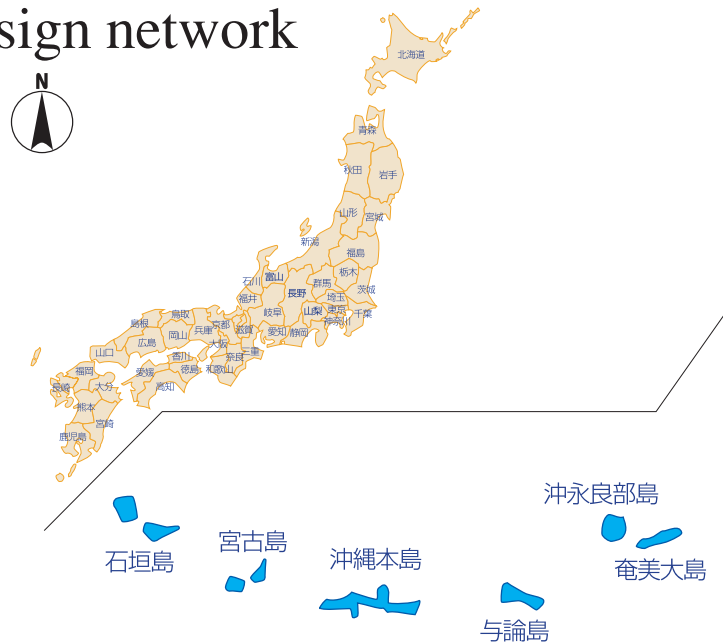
sign network

N

北海道
青森
秋田
岩手
山形
宮城
新潟
福島
富山
石川
栃木
群馬
茨城
長野
福井
埼玉
岐阜
山梨
東京
千葉
神奈川
鳥取
京都
島根
兵庫
滋賀
岡山
愛知
静岡
広島
大阪
山口
香川
奈良
三重
愛媛
徳島
和歌山
福岡
高知
大分
長崎
熊本
宮崎
鹿児島

石垣島
宮古島
沖縄本島
与論島
沖永良部島
奄美大島